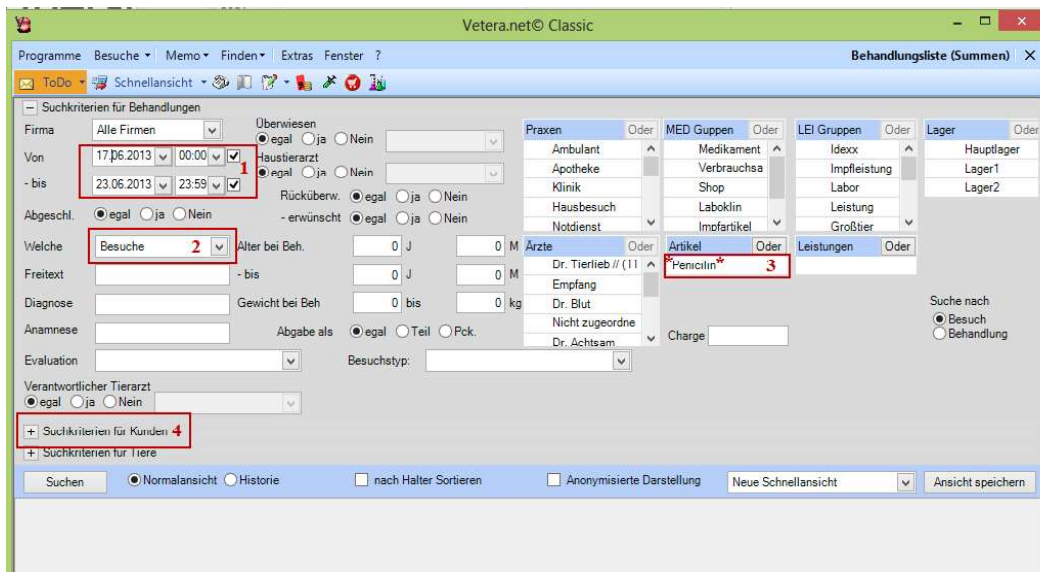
Vetera.net© Classic

Programme Besuche ▾ Memo ▾ Finden ▾ Extras Fenster ?

Behandlungsliste (Summen) ✕

ToDo ▾ Schnellansicht ▾

− Suchkriterien für Behandlungen

Firma Alle Firmen

Überwiesen
egal ja Nein

Von 17.06.2013 00:00 1

Haustierarzt
egal ja Nein

- bis 23.06.2013 23:59

Rücküberw. egal ja Nein

Abgeschl. egal ja Nein - erwünscht egal ja Nein

Welche Besuche 2 Alter bei Beh. 0 J 0 M

Freitext - bis 0 J 0 M

Diagnose Gewicht bei Beh 0 bis 0 kg

Anamnese Abgabe als egal Teil Pck.

Evaluation Besuchstyp:

Verantwortlicher Tierarzt
egal ja Nein

| Praxen | Oder |
|---|---|
| Ambulant | |
| Apotheke | |
| Klinik | |
| Hausbesuch | |
| Notdienst | |

| MED Guppen | Oder |
|---|---|
| Medikament | |
| Verbrauchsa | |
| Shop | |
| Laboklin | |
| Impfartikel | |

| LEI Gruppen | Oder |
|---|---|
| Idexx | |
| Impfleistung | |
| Labor | |
| Leistung | |
| Großtier | |

| Lager | Oder |
|---|---|
| Hauptlager | |
| Lager1 | |
| Lager2 | |

| Ärzte | Oder |
|---|---|
| Dr. Tierlieb // (11 | |
| Empfang | |
| Dr. Blut | |
| Nicht zugeordne | |
| Dr. Achtsam | |

| Artikel | Oder |
|---|---|
| *Penicilin* 3 | |

| Leistungen | Oder |
|---|---|

Charge

Suche nach
Besuch
Behandlung

+ Suchkriterien für Kunden 4
+ Suchkriterien für Tiere

Suchen Normalansicht Historie nach Halter Sortieren Anonymisierte Darstellung Neue Schnellansicht Ansicht speichern